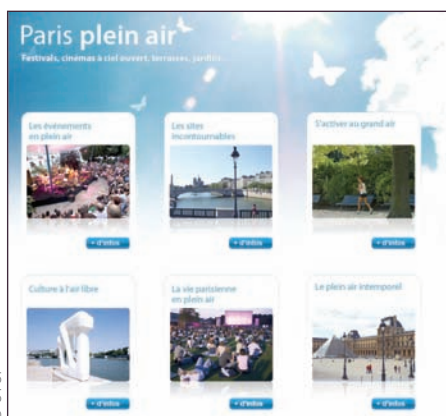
Paris plein air

Festivals, cinémas à ciel ouvert, terrasses, jardins...

Les événements en plein air

+ d'infos

Les sites incontournables

+ d'infos

S'activer au grand air

+ d'infos

Culture à l'air libre

+ d'infos

La vie parisienne en plein air

+ d'infos

Le plein air intemporel

+ d'infos